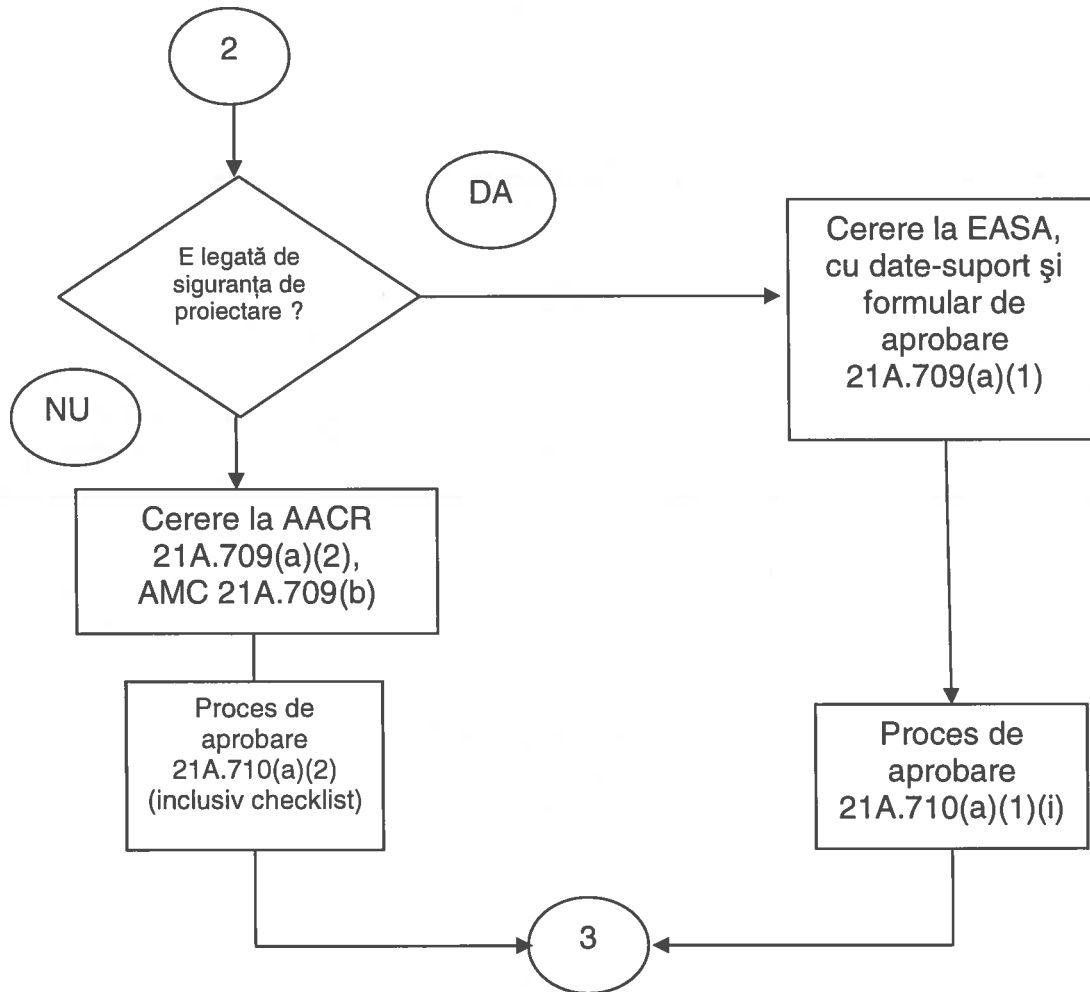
2

E legată de siguranța de proiectare ?

DA

Cerere la EASA, cu date-suport şi formular de aprobare 21A.709(a)(1)

NU

Cerere la AACR 21A.709(a)(2), AMC 21A.709(b)

Proces de aprobare 21A.710(a)(2) (inclusiv checklist)

Proces de aprobare 21A.710(a)(1)(i)

3